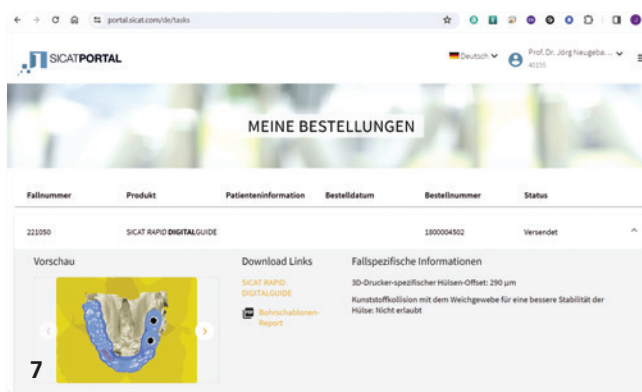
portal.sicat.com/de/tasks

SICATPORTAL

Deutsch

Prof. Dr. Jörg Neugeba...
40155

MEINE BESTELLUNGEN

| Fallnummer | Produkt | Patienteninformation | Bestelldatum | Bestellnummer | Status |
|---|---|---|---|---|---|
| 221050 | SICAT RAPID DIGITALGUIDE | | | 1800004502 | Versendet |

Vorschau

Download Links

SICAT RAPID DIGITALGUIDE

Bohrschablonen-Report

Fallspezifische Informationen

3D-Drucker-spezifischer Hülsen-Offset: 290 µm

Kunststoffkollision mit dem Weichgewebe für eine bessere Stabilität der Hülse: Nicht erlaubt

7